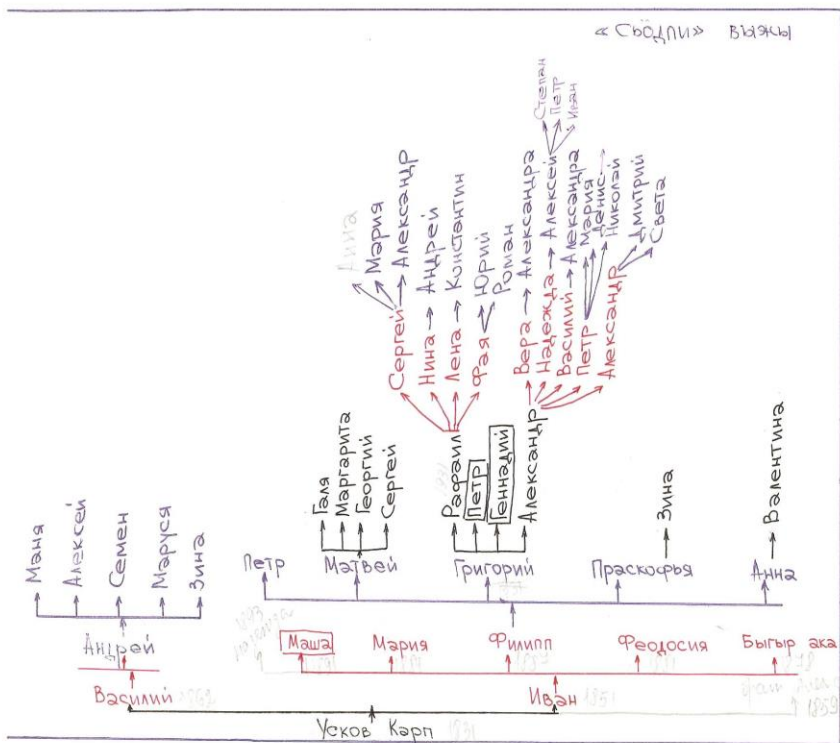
«Сьодли» выжы

Маня
Алексей
Семен
Маруся
Зина

Андрей

Василий 1862

Петр
Матвей
Галя
Маргарита
Георгий
Сергей

Григорий
Рафаил
Петр
Геннадий
Александр

Сергей
Нина
Мария
Александр
Нина → Андрей
Лена → Константин
Фая ⇄ Юрий
Роман

Вера → Александра
Надежда → Алексей
Степан
Петр
Иван
Василий → Александра
Петр
Мария
Денис
Николай
Александр
Дмитрий
Света

Прасковья
Зина

Анна
Валентина

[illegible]
Маша
Мария
Филипп
Феодосия
Быгыр ака

Иван 1851
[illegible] 1859

Усков Карп 1831